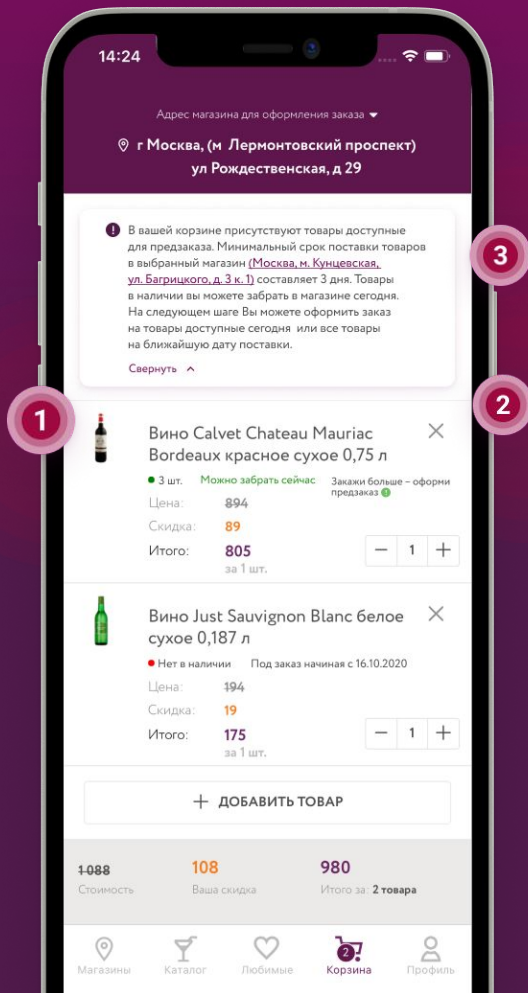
14:24

Адрес магазина для оформления заказа

г Москва, (м Лермонтовский проспект) ул Рождественская, д 29

В вашей корзине присутствуют товары доступные для предзаказа. Минимальный срок поставки товаров в выбранный магазин (Москва, м. Кунцевская, ул. Багрицкого, д. 3 к. 1) составляет 3 дня. Товары в наличии вы можете забрать в магазине сегодня. На следующем шаге Вы можете оформить заказ на товары доступные сегодня или все товары на ближайшую дату поставки.

Свернуть

3

1

2

Вино Calvet Chateau Mauriac Bordeaux красное сухое 0,75 л

3 шт. Можно забрать сейчас

Закажи больше – оформи предзаказ

Цена: 894

Скидка: 89

Итого: 805

за 1 шт.

1

Вино Just Sauvignon Blanc белое сухое 0,187 л

Нет в наличии Под заказ начиная с 16.10.2020

Цена: 194

Скидка: 19

Итого: 175

за 1 шт.

1

ДОБАВИТЬ ТОВАР

1 088 Стоимость

108 Ваша скидка

980 Итого за: 2 товара

Магазины Каталог Любимые 2 Корзина Профиль